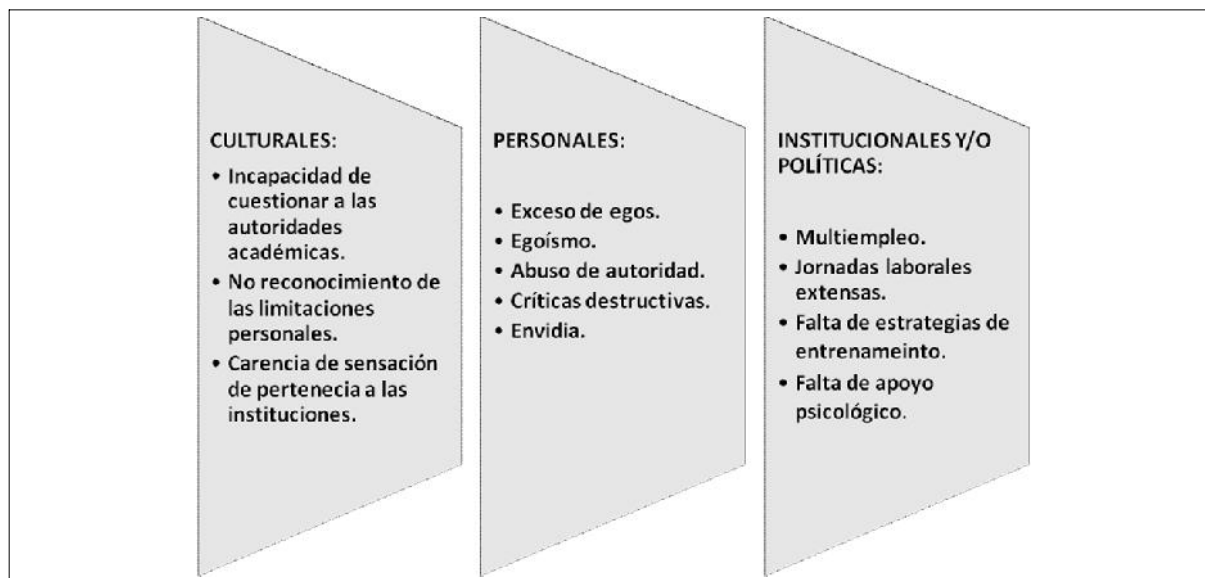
CULTURALES:

- Incapacidad de cuestionar a las autoridades académicas.
- No reconocimiento de las limitaciones personales.
- Carencia de sensación de pertenecia a las instituciones.

PERSONALES:

- Exceso de egos.
- Egoísmo.
- Abuso de autoridad.
- Críticas destructivas.
- Envidia.

INSTITUCIONALES Y/O POLÍTICAS:

- Multiempleo.
- Jornadas laborales extensas.
- Falta de estrategias de entrenameinto.
- Falta de apoyo psicológico.